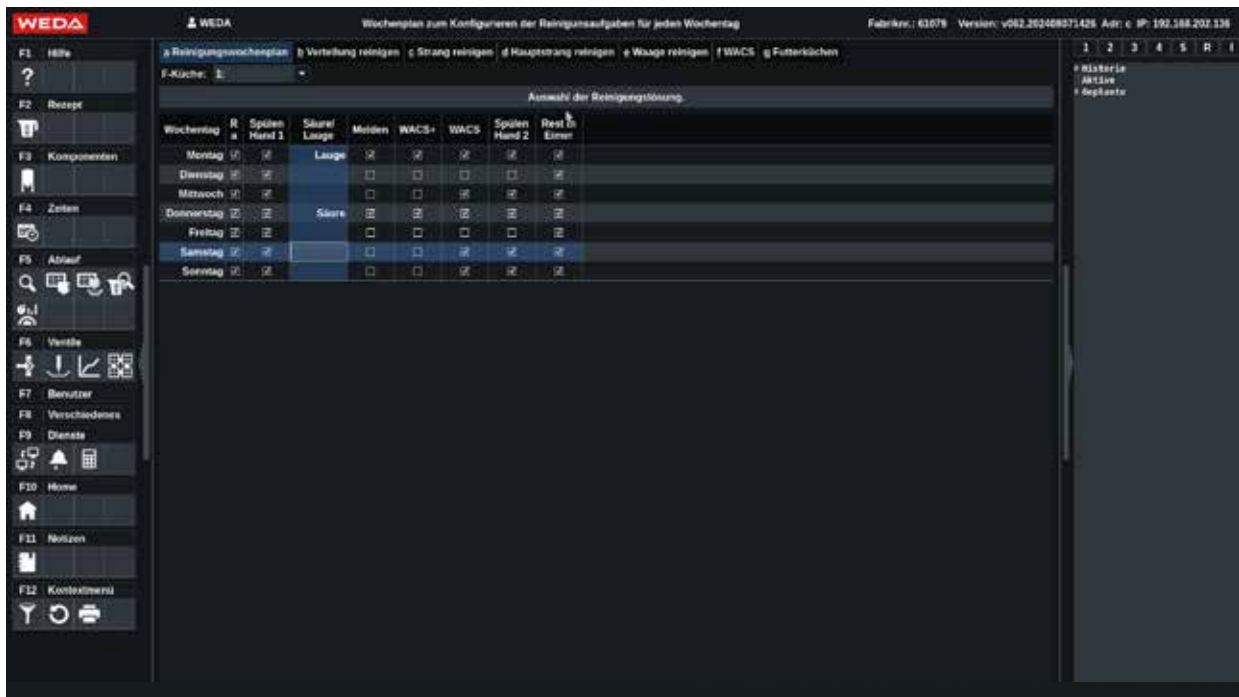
WEDA

WEDA

Wochenplan zum Konfigurieren der Reinigungsaufgaben für jeden Wochentag

Fabriknr.: 61079 Version: v062.202408071426 Adr: c IP: 192.168.202.136

F1 Hilfe

F2 Rezept

F3 Komponenten

F4 Zeiten

F5 Ablauf

F6 Ventile

F7 Benutzer

F8 Verschiedenes

F9 Dienste

F10 Home

F11 Notizen

F12 Kontextmenü

a Reinigungswochenplan b Verteilung reinigen c Strang reinigen d Hauptstrang reinigen e Waage reinigen f WACS g Futterküchen

F-Küche: 1

Auswahl der Reinigungslösung.

| Wochentag | R a | Spülen Hand 1 | Säure/ Lauge | Melden | WACS+ | WACS | Spülen Hand 2 | Rest in Eimer |
|---|---|---|---|---|---|---|---|---|
| Montag | ☑ | ☑ | Lauge | ☑ | ☑ | ☑ | ☑ | ☑ |
| Dienstag | ☑ | ☑ | | ☐ | ☐ | ☐ | ☐ | ☑ |
| Mittwoch | ☑ | ☑ | | ☐ | ☐ | ☑ | ☐ | ☑ |
| Donnerstag | ☑ | ☑ | Säure | ☑ | ☑ | ☑ | ☑ | ☑ |
| Freitag | ☑ | ☑ | | ☐ | ☐ | ☐ | ☐ | ☑ |
| Samstag | ☑ | ☑ | | ☐ | ☐ | ☑ | ☑ | ☑ |
| Sonntag | ☑ | ☑ | | ☐ | ☐ | ☑ | ☑ | ☑ |

1 2 3 4 5 R I

Historie
Aktive
Geplante